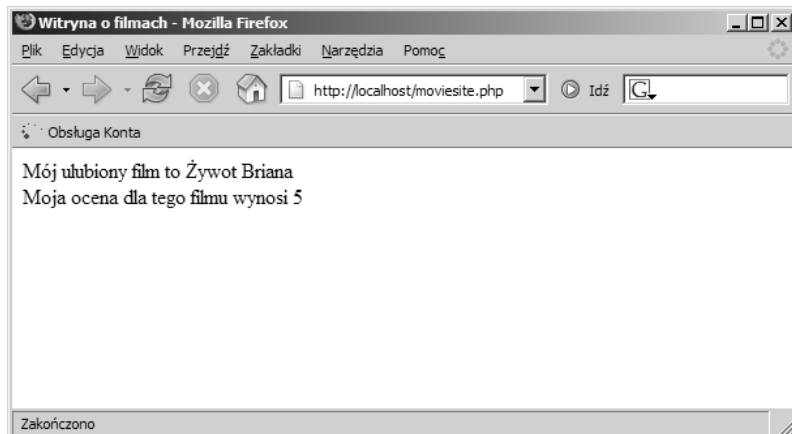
Witryna o filmach - Mozilla Firefox

Plik Edycja Widok Przejdź Zakładki Narzędzia Pomoc

http://localhost/moviesite.php Idź

Obsługa Konta

Mój ulubiony film to Żywot Briana
Moja ocena dla tego filmu wynosi 5

Zakończono